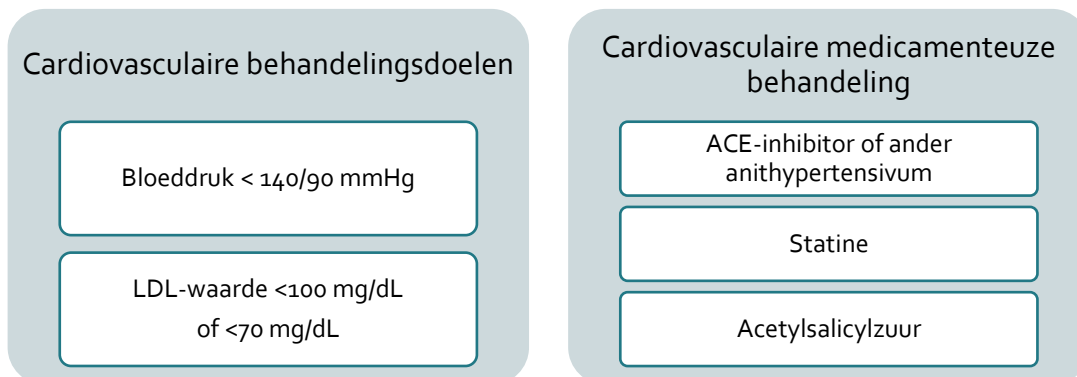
Cardiovasculaire behandelingsdoelen

Bloeddruk < 140/90 mmHg

LDL-waarde <100 mg/dL of <70 mg/dL

Cardiovasculaire medicamenteuze behandeling

ACE-inhibitor of ander anithypertensivum

Statine

Acetylsalicylzuur